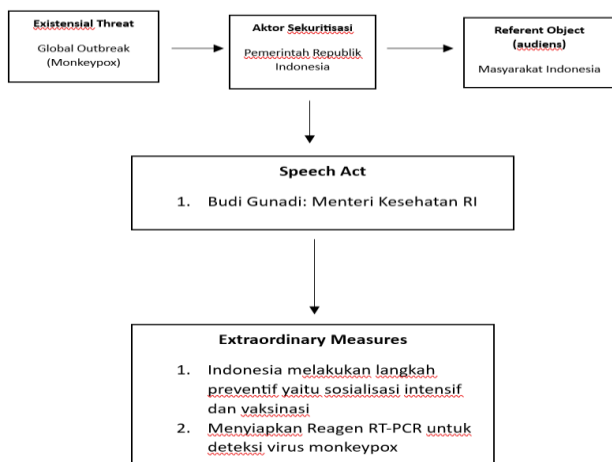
Existensial Threat

Global Outbreak (Monkeypox)

Aktor Sekuritisasi

Pemerintah Republik Indonesia

Referent Object (audiens)

Masyarakat Indonesia

Speech Act

1. Budi Gunadi: Menteri Kesehatan RI

Extraordinary Measures

1. Indonesia melakukan langkah preventif yaitu sosialisasi intensif dan vaksinasi
2. Menyiapkan Reagen RT-PCR untuk deteksi virus monkeypox